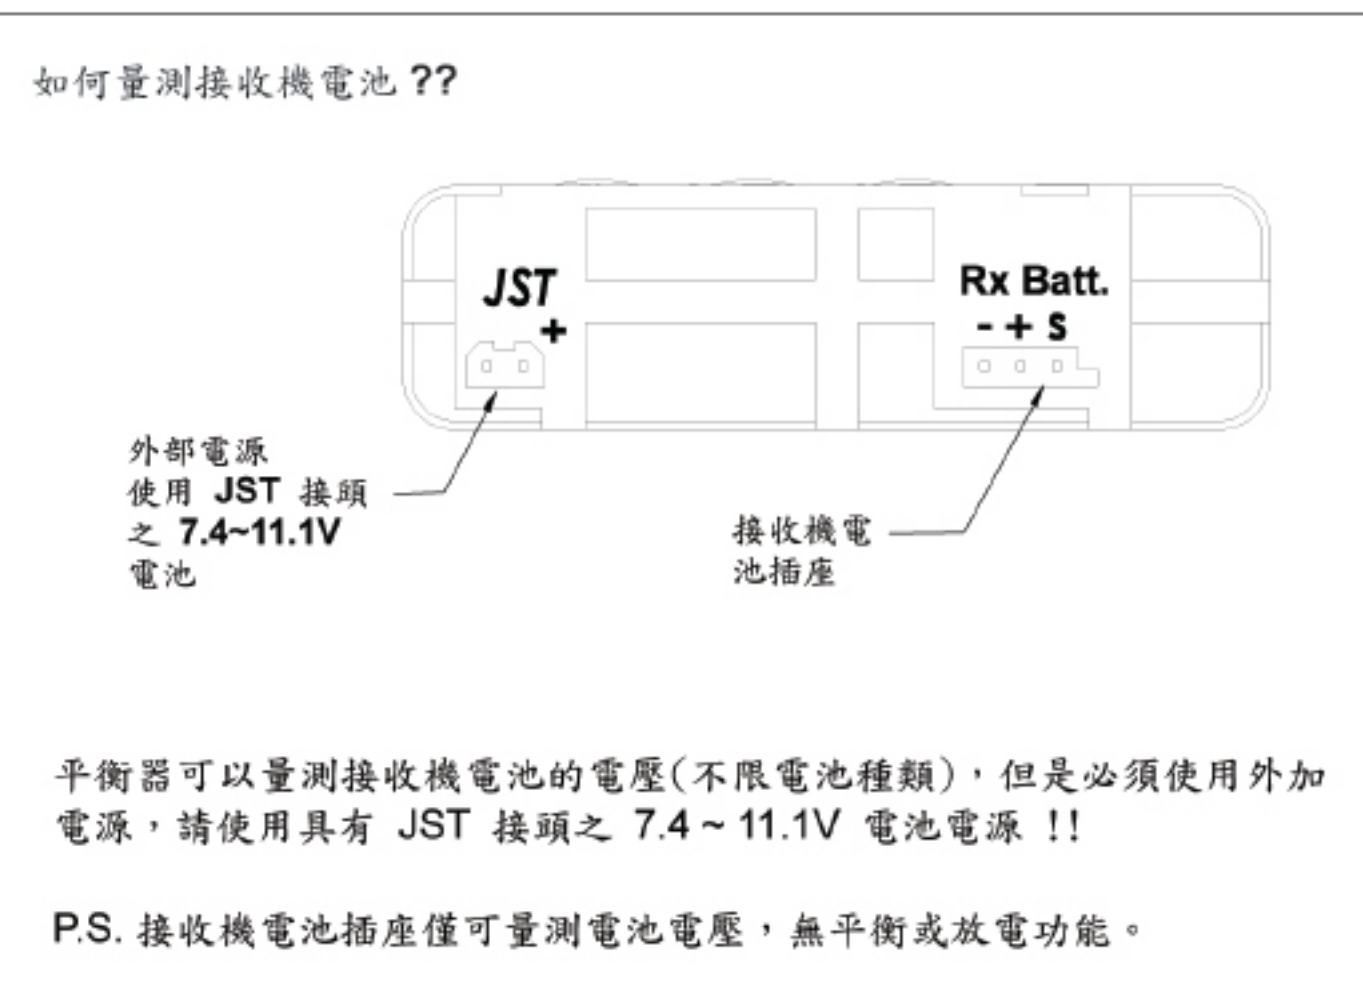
如何量測接收機電池 ??

JST
+

Rx Batt.
- + S

外部電源
使用 JST 接頭
之 7.4~11.1V
電池

接收機電
池插座

平衡器可以量測接收機電池的電壓(不限電池種類)，但是必須使用外加電源，請使用具有 JST 接頭之 7.4 ~ 11.1V 電池電源 !!

P.S. 接收機電池插座僅可量測電池電壓，無平衡或放電功能。